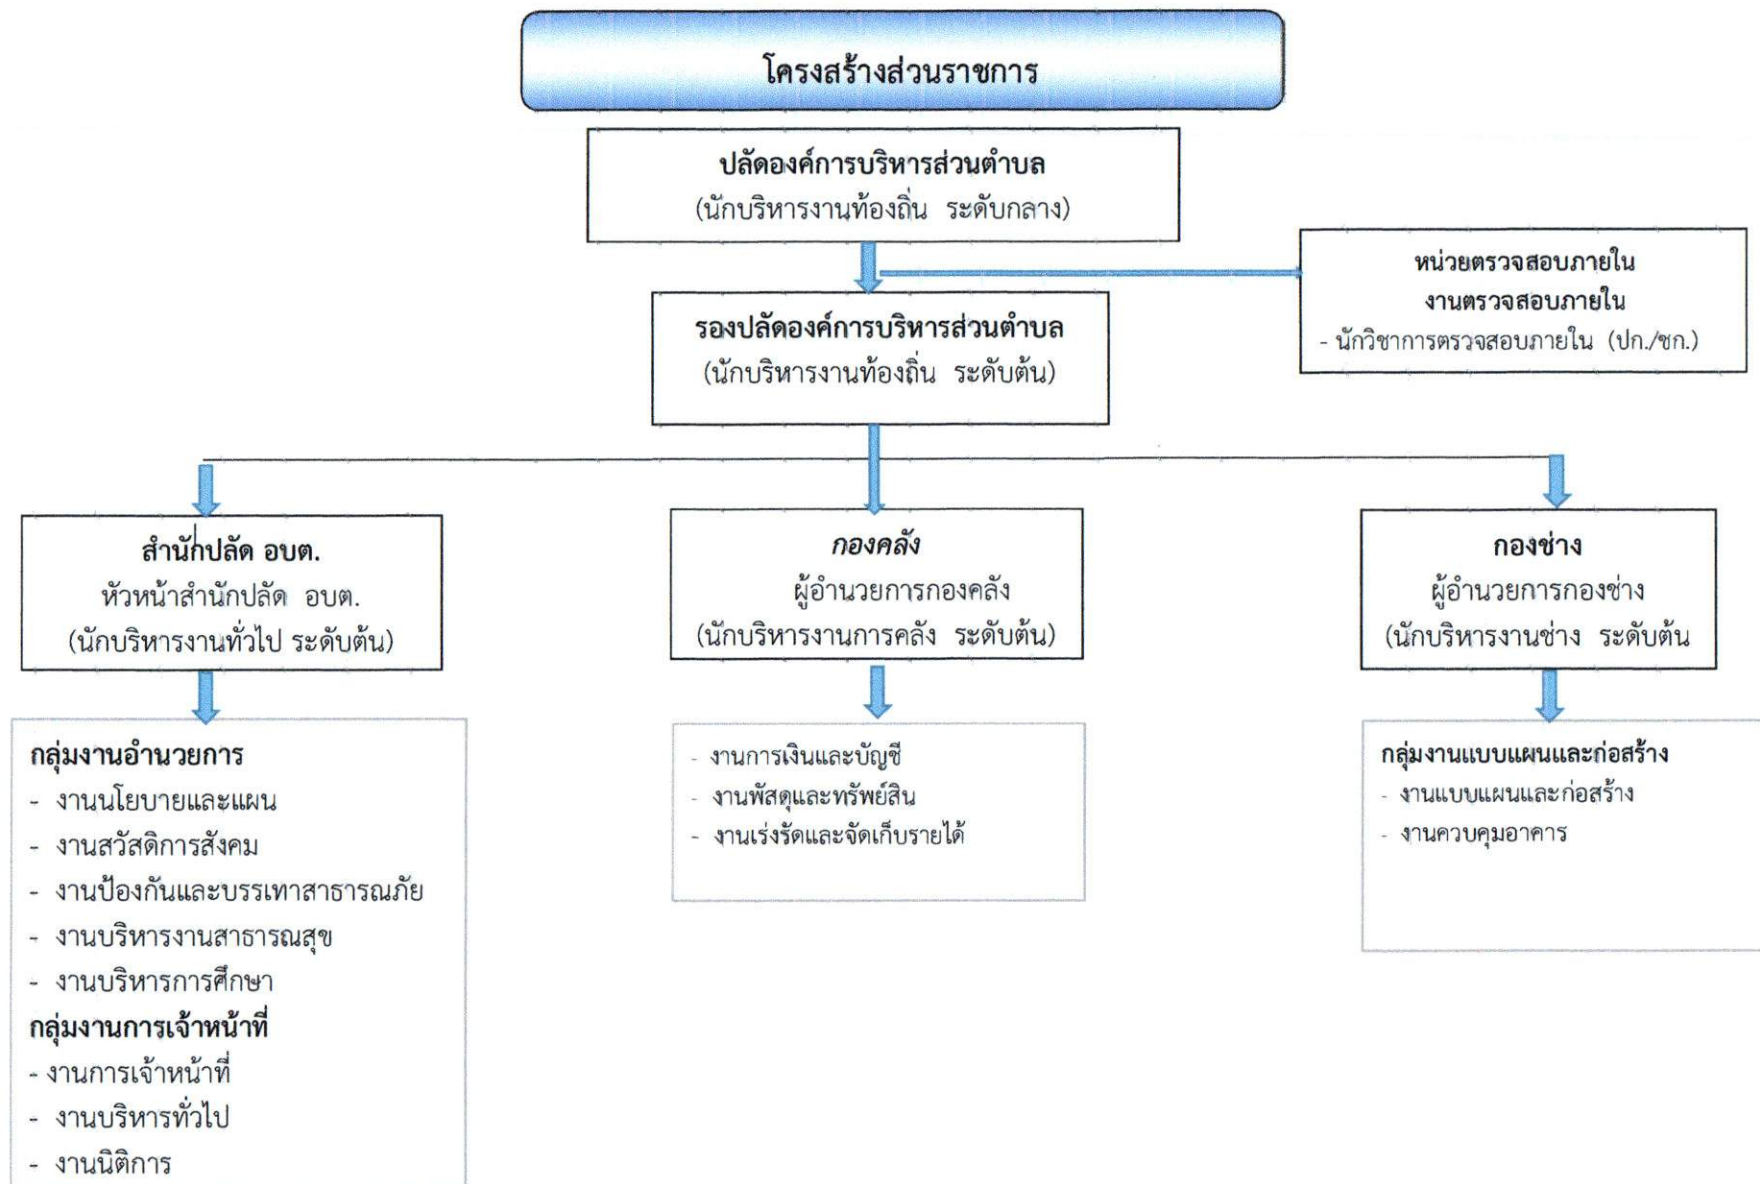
โครงสร้างส่วนราชการ

ปลัดองค์การบริหารส่วนตำบล
(นักบริหารงานท้องถิ่น ระดับกลาง)

หน่วยตรวจสอบภายใน
งานตรวจสอบภายใน
- นักวิชาการตรวจสอบภายใน (ปก./ชก.)

รองปลัดองค์การบริหารส่วนตำบล
(นักบริหารงานท้องถิ่น ระดับต้น)

สำนักปลัด อบต.
หัวหน้าสำนักปลัด อบต.
(นักบริหารงานทั่วไป ระดับต้น)

กลุ่มงานอำนวยการ
- งานนโยบายและแผน
- งานสวัสดิการสังคม
- งานป้องกันและบรรเทาสาธารณภัย
- งานบริหารงานสาธารณสุข
- งานบริหารการศึกษา
กลุ่มงานการเจ้าหน้าที่
- งานการเจ้าหน้าที่
- งานบริหารทั่วไป
- งานนิติการ

กองคลัง
ผู้อำนวยการกองคลัง
(นักบริหารงานการคลัง ระดับต้น)

- งานการเงินและบัญชี
- งานพัสดุและทรัพย์สิน
- งานเร่งรัดและจัดเก็บรายได้

กองช่าง
ผู้อำนวยการกองช่าง
(นักบริหารงานช่าง ระดับต้น

กลุ่มงานแบบแผนและก่อสร้าง
- งานแบบแผนและก่อสร้าง
- งานควบคุมอาคาร